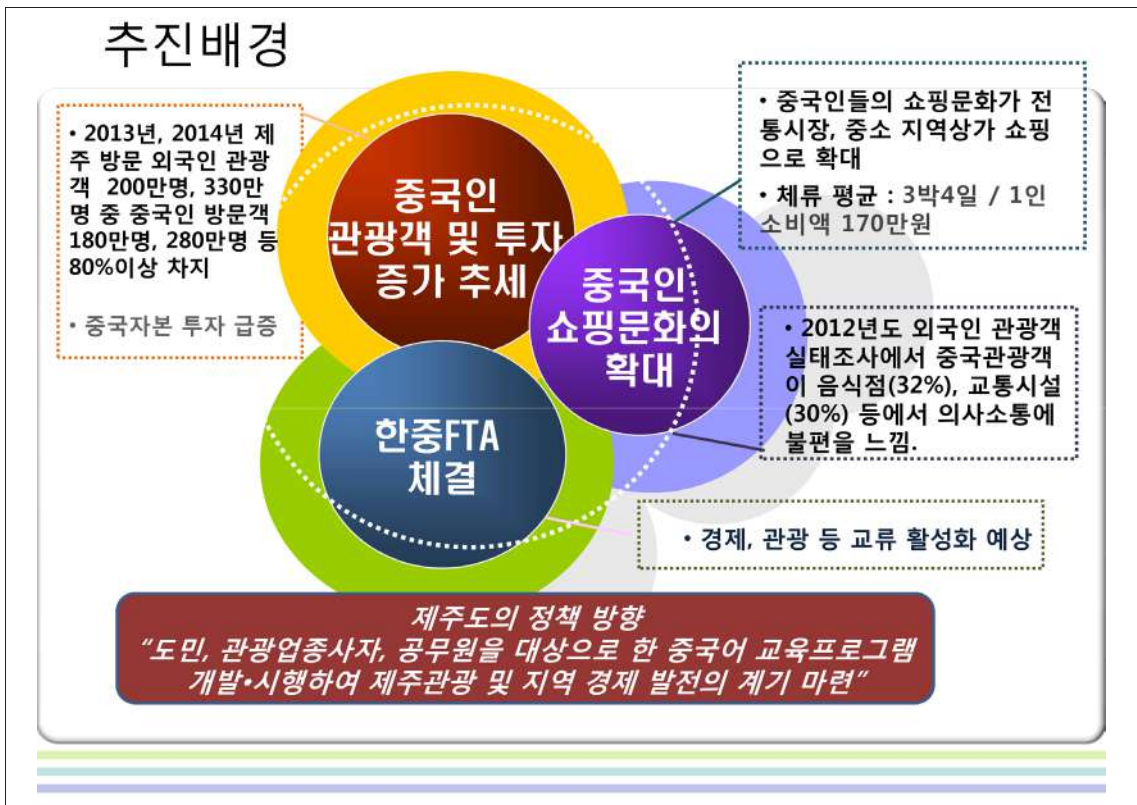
추진배경

• 2013년, 2014년 제주 방문 외국인 관광객 200만명, 330만명 중 중국인 방문객 180만명, 280만명 등 80%이상 차지

• 중국자본 투자 급증

중국인 관광객 및 투자 증가 추세

• 중국인들의 쇼핑문화가 전통시장, 중소 지역상가 쇼핑으로 확대

• 체류 평균 : 3박4일 / 1인 소비액 170만원

중국인 쇼핑문화의 확대

• 2012년도 외국인 관광객 실태조사에서 중국관광객이 음식점(32%), 교통시설(30%) 등에서 의사소통에 불편을 느낌.

한중FTA 체결

• 경제, 관광 등 교류 활성화 예상

제주도의 정책 방향
"도민, 관광업종사자, 공무원을 대상으로 한 중국어 교육프로그램 개발•시행하여 제주관광 및 지역 경제 발전의 계기 마련"